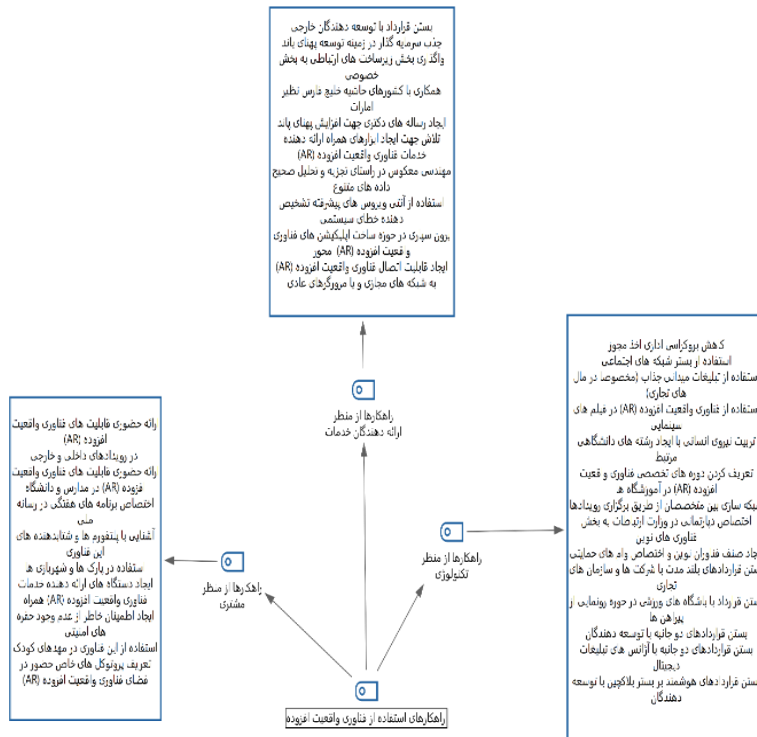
بستن قرارداد با توسعه دهندگان خارجی
جذب سرمایه گذار در زمینه توسعه پهنای باند
واگذاری بخش زیرساخت های ارتباطی به بخش خصوصی
همکاری با کشورهای حاشیه خلیج فارس نظیر امارات
ایجاد رساله های دکتری جهت افزایش پهنای باند
تلاش جهت ایجاد ابزارهای همراه ارائه دهنده خدمات فناوری واقعیت افزوده (AR)
مهندسی معکوس در راستای تجزیه و تحلیل صحیح داده های متنوع
استفاده از آنتی ویروس های پیشرفته تشخیص دهنده خطای سیستمی
برون سپاری در حوزه ساخت اپلیکیشن های فناوری واقعیت افزوده (AR) محور
ایجاد قابلیت اتصال فناوری واقعیت افزوده (AR) به شبکه های مجازی و یا مرورگرهای عادی

راهکارها از منظر ارائه دهندگان خدمات

کاهش بروکراسی اداری اخذ مجوز
استفاده از بستر شبکه های اجتماعی
استفاده از تبلیغات میدانی جذاب (مخصوصا در مال های تجاری)
استفاده از فناوری واقعیت افزوده (AR) در فیلم های سینمایی
تربیت نیروی انسانی با ایجاد رشته های دانشگاهی مرتبط
تعریف کردن دوره های تخصصی فناوری واقعیت افزوده (AR) در آموزشگاه ها
شبکه سازی بین متخصصان از طریق برگزاری رویدادها
اختصاص دپارتمانی در وزارت ارتباطات به بخش فناوری های نوین
ایجاد صنف فناوران نوین و اختصاص وام های حمایتی
بستن قراردادهای بلند مدت با شرکت ها و سازمان های تجاری
بستن قرارداد با باشگاه های ورزشی در حوزه رونمایی از بازیکنان
بستن قراردادهای دو جانبه با توسعه دهندگان
بستن قراردادهای دو جانبه با آژانس های تبلیغات دیجیتال
بستن قراردادهای هوشمند بر بستر بلاکچین با توسعه دهندگان

راهکارها از منظر تکنولوژی

ارائه حضوری قابلیت های فناوری واقعیت افزوده (AR)
در رویدادهای داخلی و خارجی
ارائه حضوری قابلیت های فناوری واقعیت افزوده (AR) در مدارس و دانشگاه
اختصاص برنامه های هفتگی در رسانه ملی
آشنایی با پینفورم ها و شتابدهنده های این فناوری
استفاده در پارک ها و شهربازی ها
ایجاد دستگاه های ارائه دهنده خدمات فناوری واقعیت افزوده (AR) همراه
ایجاد اطمینان خاطر از عدم وجود حفره های امنیتی
استفاده از این فناوری در مهدهای کودک
تعریف پروتوکل های خاص حضور در فضای فناوری واقعیت افزوده (AR)

راهکارها از منظر مشتری

راهکارهای استفاده از فناوری واقعیت افزوده